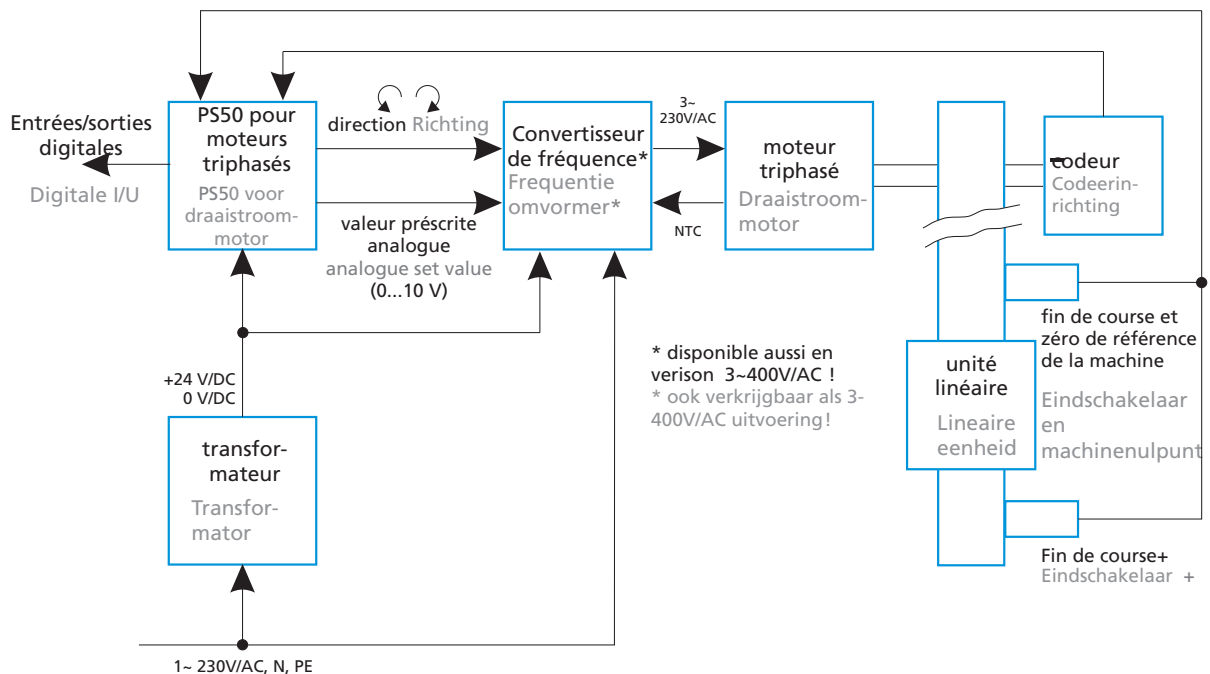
Entrées/sorties digitales

Digitale I/U

PS50 pour moteurs triphasés

PS50 voor draaistroommotor

direction Richting

valeur préscrite analogue

analogue set value

(0...10 V)

Convertisseur de fréquence*

Frequentie omvormer*

3~ 230V/AC

NTC

moteur triphasé

Draaistroommotor

codeur

Codeerinrichting

fin de course et zéro de référence de la machine

Eindschakelaar en machinenulpunt

unité linéaire

Lineaire eenheid

* disponible aussi en verison 3~400V/AC !

* ook verkrijgbaar als 3-400V/AC uitvoering!

+24 V/DC
0 V/DC

transformateur

Transformator

Fin de course+

Eindschakelaar +

1~ 230V/AC, N, PE